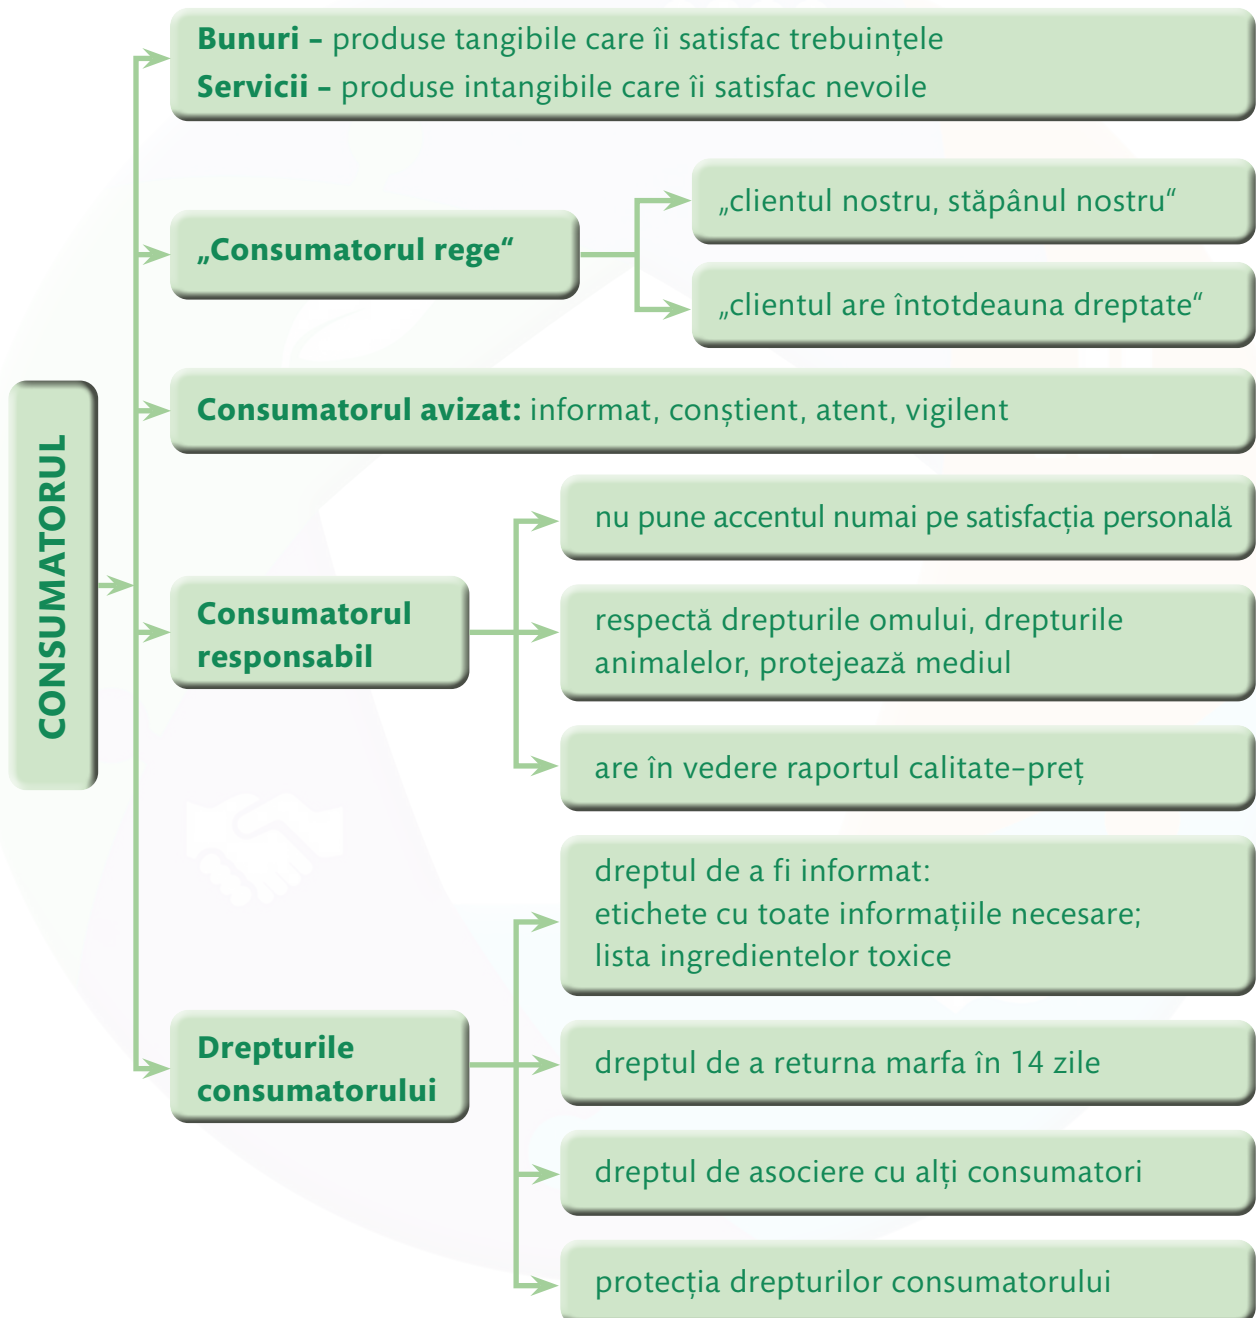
CONSUMATORUL

**Bunuri –** produse tangibile care îi satisfac trebuințele
**Servicii –** produse intangibile care îi satisfac nevoile

**„Consumatorul rege“**

„clientul nostru, stăpânul nostru“

„clientul are întotdeauna dreptate“

**Consumatorul avizat:** informat, conștient, atent, vigilent

**Consumatorul responsabil**

nu pune accentul numai pe satisfacția personală

respectă drepturile omului, drepturile animalelor, protejează mediul

are în vedere raportul calitate–preț

**Drepturile consumatorului**

dreptul de a fi informat:
etichete cu toate informațiile necesare;
lista ingredientelor toxice

dreptul de a returna marfa în 14 zile

dreptul de asociere cu alți consumatori

protecția drepturilor consumatorului